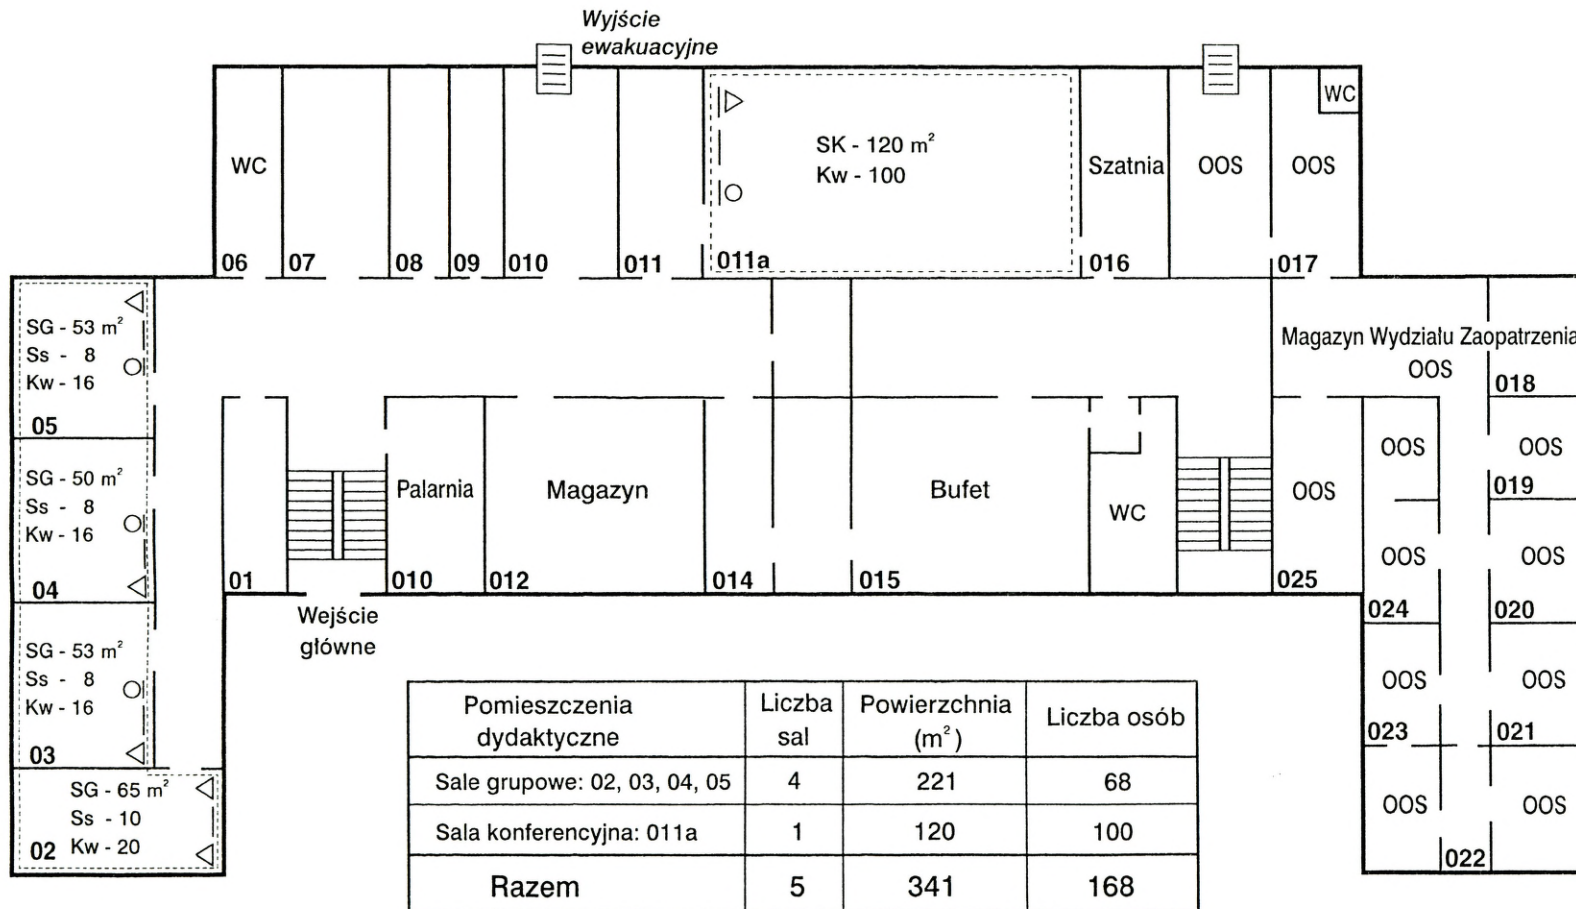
Wyjście ewakuacyjne

WC

SK - 120 m$^2$
Kw - 100

Szatnia

OOS

OOS

WC

06 07 08 09 010 011 011a 016 017

SG - 53 m$^2$
Ss - 8
Kw - 16
05

Magazyn Wydziału Zaopatrzenia
OOS
018

SG - 50 m$^2$
Ss - 8
Kw - 16
04

Palarnia

Magazyn

Bufet

WC

OOS

OOS

OOS

019

OOS

OOS

01 010 012 014 015 025

024 020

Wejście główne

SG - 53 m$^2$
Ss - 8
Kw - 16
03

OOS

OOS

023 021

SG - 65 m$^2$
Ss - 10
02 Kw - 20

OOS

OOS

022

| Pomieszczenia dydaktyczne | Liczba sal | Powierzchnia (m$^2$) | Liczba osób |
|---|---|---|---|
| Sale grupowe: 02, 03, 04, 05 | 4 | 221 | 68 |
| Sala konferencyjna: 011a | 1 | 120 | 100 |
| Razem | 5 | 341 | 168 |